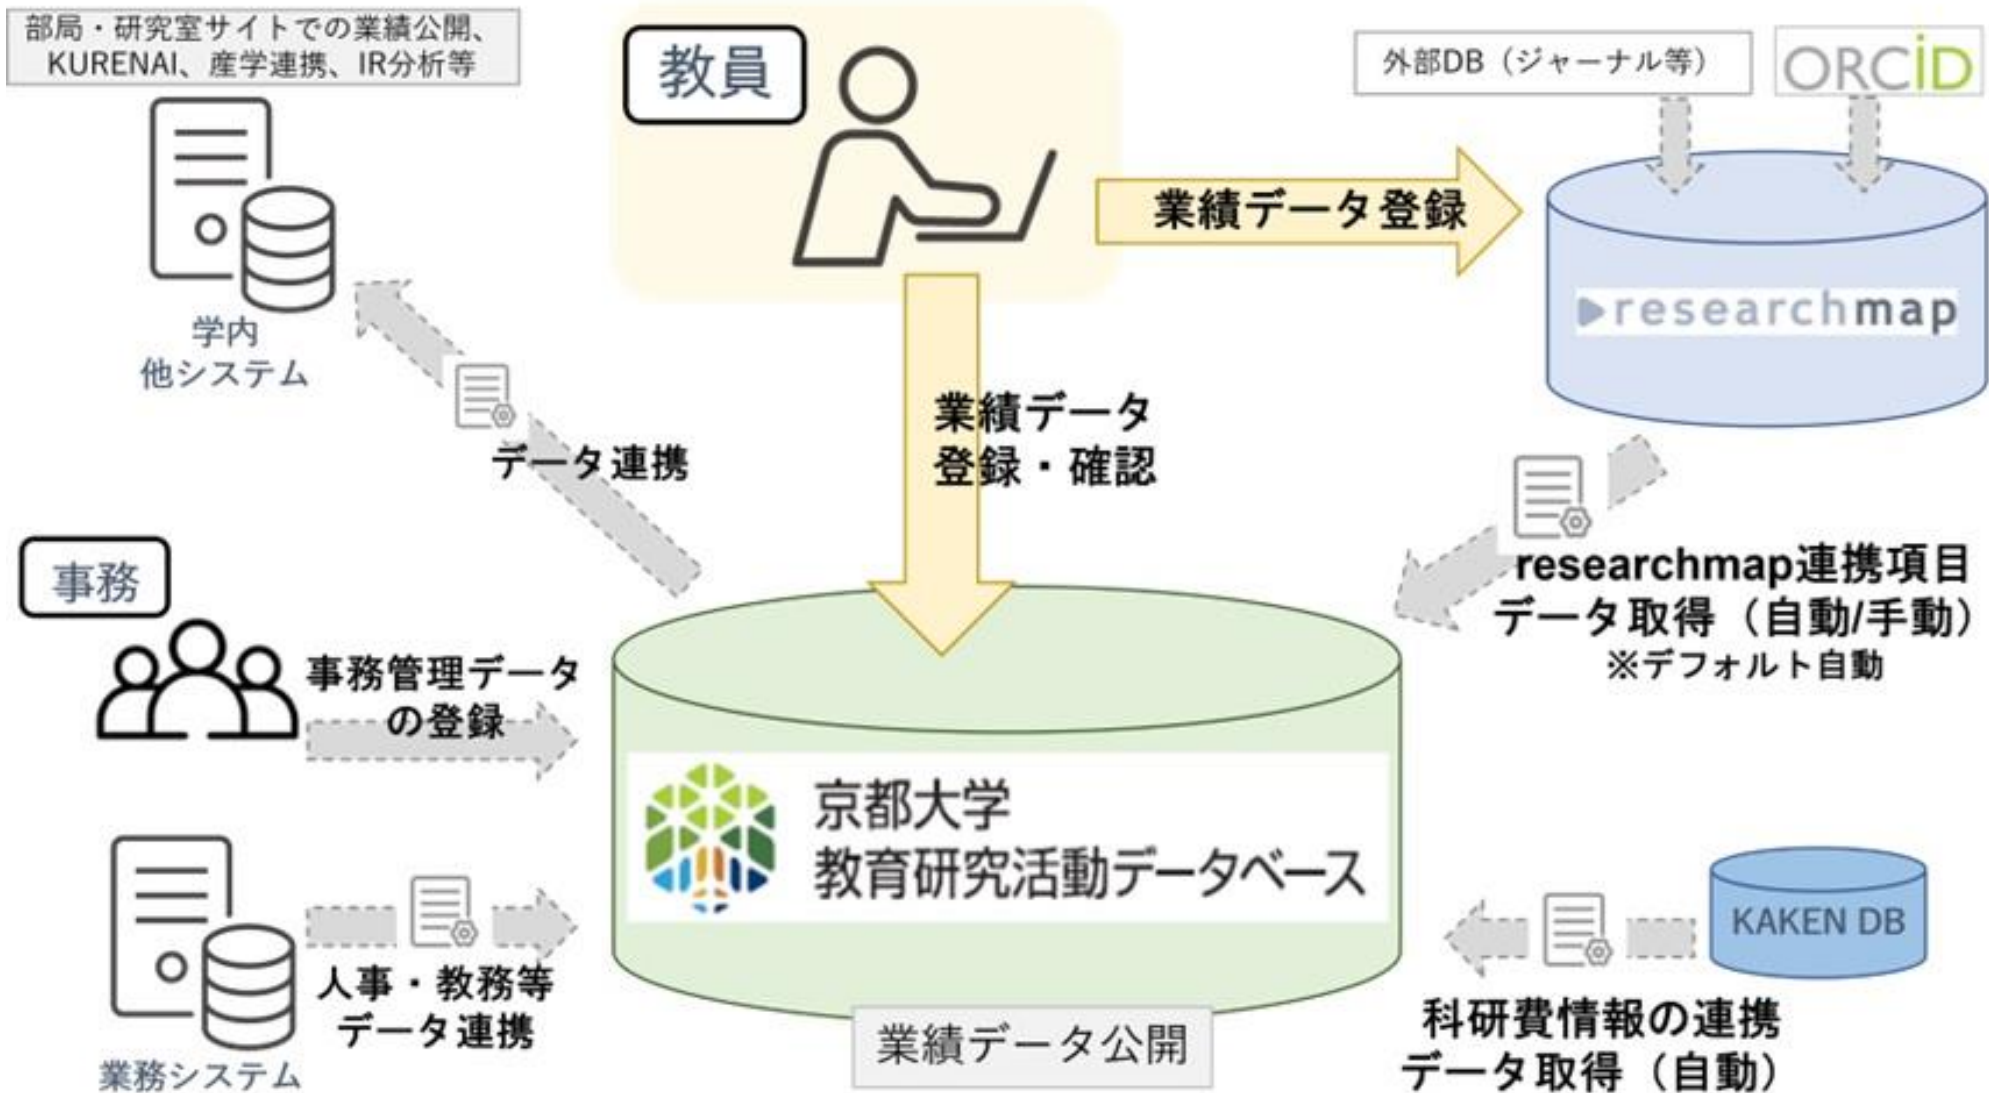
部局・研究室サイトでの業績公開、KURENAI、産学連携、IR分析等

学内
他システム

データ連携

教員

業績データ登録

外部DB（ジャーナル等）

ORCID

researchmap

業績データ
登録・確認

researchmap連携項目
データ取得（自動/手動）
※デフォルト自動

事務

事務管理データ
の登録

京都大学
教育研究活動データベース

人事・教務等
データ連携

業務システム

業績データ公開

KAKEN DB

科研費情報の連携
データ取得（自動）